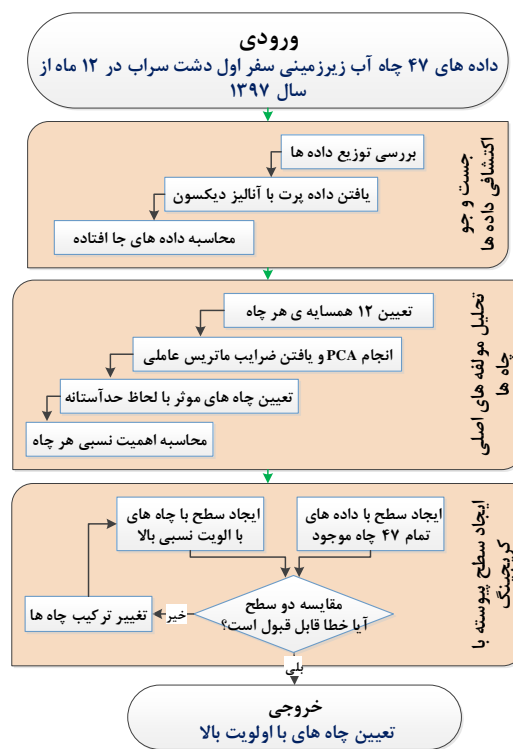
ورودی
داده های ۴۷ چاه آب زیرزمینی سفر اول دشت سراب در ۱۲ ماه از سال ۱۳۹۷

جست و جو اکتشافی داده ها

بررسی توزیع داده ها

یافتن داده پرت با آنالیز دیکسون

محاسبه داده های جا افتاده

تحلیل مولفه های اصلی چاه ها

تعیین ۱۲ همسایه ی هر چاه

انجام PCA و یافتن ضرایب ماتریس عاملی

تعیین چاه های موثر با لحاظ حدآستانه

محاسبه اهمیت نسبی هر چاه

ایجاد سطح پیوسته با کریجینگ

ایجاد سطح با داده های تمام ۴۷ چاه موجود

ایجاد سطح با چاه های با الویت نسبی بالا

مقایسه دو سطح
آیا خطا قابل قبول است؟

خیر

تغییر ترکیب چاه ها

بلی

خروجی
تعیین چاه های با اولویت بالا